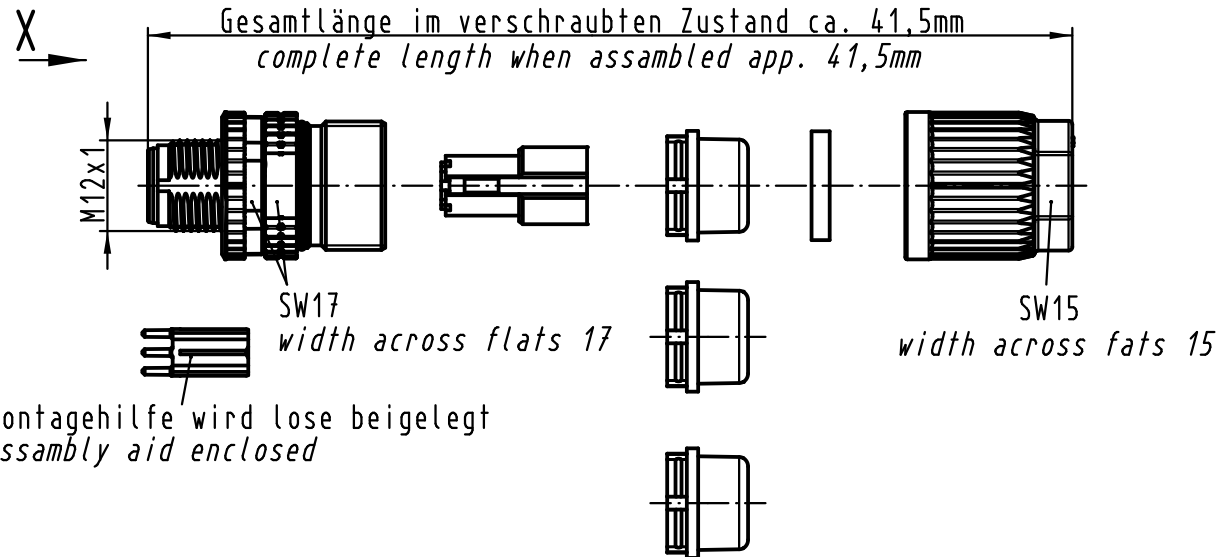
X

Gesamtlänge im verschraubten Zustand ca. 41,5mm
complete length when assambled app. 41,5mm

M12x1

SW17
width across flats 17

SW15
width across fats 15

ontagehilfe wird lose beigelegt
ssambly aid enclosed